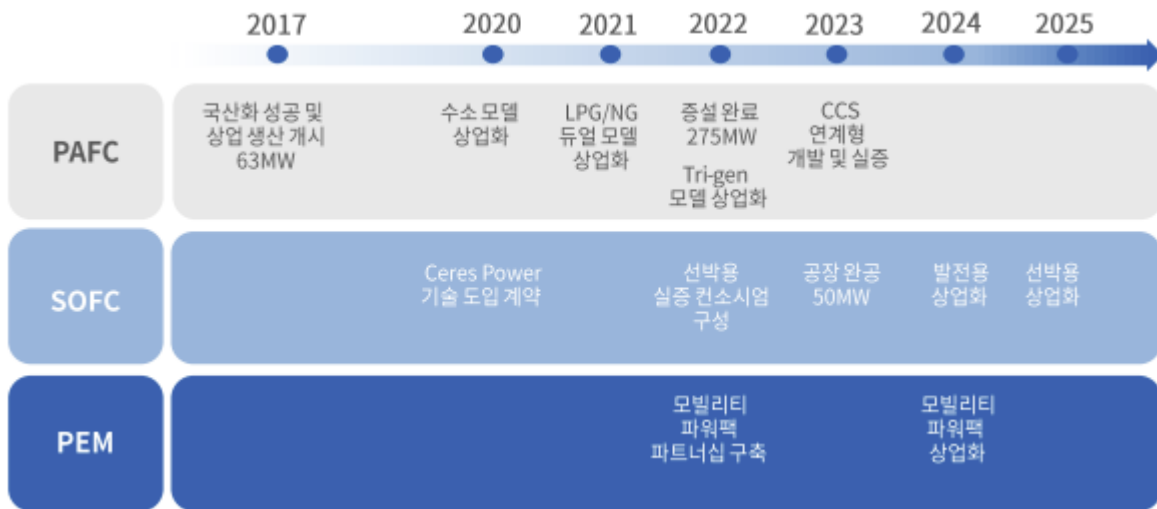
| | 2017 | 2020 | 2021 | 2022 | 2023 | 2024 | 2025 |
|---|---|---|---|---|---|---|---|
| PAFC | 국산화 성공 및 상업 생산 개시 63MW | 수소 모델 상업화 | LPG/NG 듀얼 모델 상업화 | 증설 완료 275MW<br>Tri-gen 모델 상업화 | CCS 연계형 개발 및 실증 | | |
| SOFC | | Ceres Power 기술 도입 계약 | | 선박용 실증 컨소시엄 구성 | 공장 완공 50MW | 발전용 상업화 | 선박용 상업화 |
| PEM | | | | 모빌리티 파워팩 파트너십 구축 | | 모빌리티 파워팩 상업화 | |